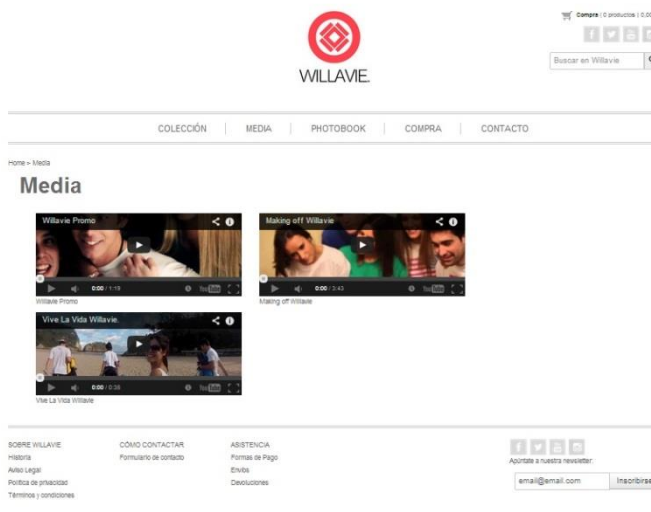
Compra | 0 productos | 0,0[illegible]

Buscar en Willavie

WILLAVIE.

COLECCIÓN | MEDIA | PHOTOBOOK | COMPRA | CONTACTO

Home > Media

Media

Willavie Promo
0:00 / 1:19 YouTube
Willavie Promo

Making off Willavie
0:00 / 3:43 YouTube
Making off Willavie

Vive La Vida Willavie
0:00 / 0:36 YouTube
Vive La Vida Willavie

SOBRE WILLAVIE
Historia
Aviso Legal
Política de privacidad
Términos y condiciones

CÓMO CONTACTAR
Formulario de contacto

ASISTENCIA
Formas de Pago
Envíos
Devoluciones

Apúntate a nuestra newsletter:
email@email.com
Inscribirse